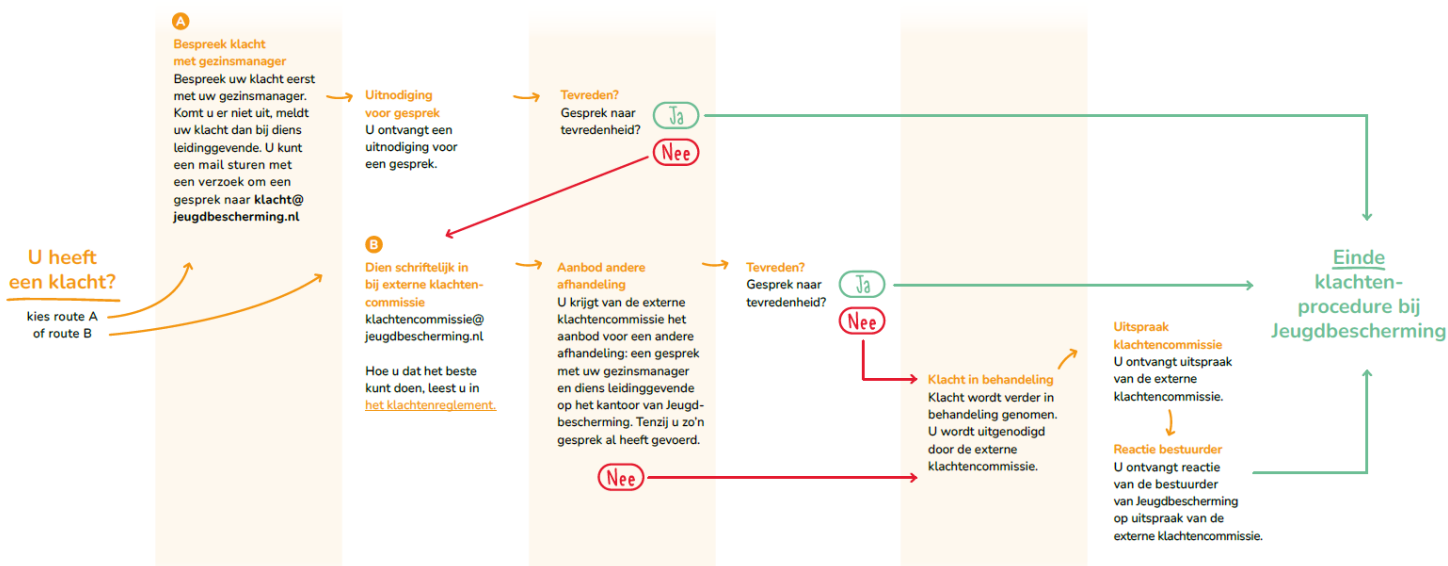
U heeft een klacht?

kies route A of route B

A

Bespreek klacht met gezinsmanager

Bespreek uw klacht eerst met uw gezinsmanager. Komt u er niet uit, meldt uw klacht dan bij diens leidinggevende. U kunt een mail sturen met een verzoek om een gesprek naar **klacht@jeugdbescherming.nl**

Uitnodiging voor gesprek

U ontvangt een uitnodiging voor een gesprek.

Tevreden?

Gesprek naar tevredenheid?

Ja

Nee

B

Dien schriftelijk in bij externe klachtencommissie

klachtencommissie@jeugdbescherming.nl

Hoe u dat het beste kunt doen, leest u in het klachtenreglement.

Aanbod andere afhandeling

U krijgt van de externe klachtencommissie het aanbod voor een andere afhandeling: een gesprek met uw gezinsmanager en diens leidinggevende op het kantoor van Jeugdbescherming. Tenzij u zo'n gesprek al heeft gevoerd.

Nee

Tevreden?

Gesprek naar tevredenheid?

Ja

Nee

Klacht in behandeling

Klacht wordt verder in behandeling genomen. U wordt uitgenodigd door de externe klachtencommissie.

Uitspraak klachtencommissie

U ontvangt uitspraak van de externe klachtencommissie.

Reactie bestuurder

U ontvangt reactie van de bestuurder van Jeugdbescherming op uitspraak van de externe klachtencommissie.

Einde klachtenprocedure bij Jeugdbescherming